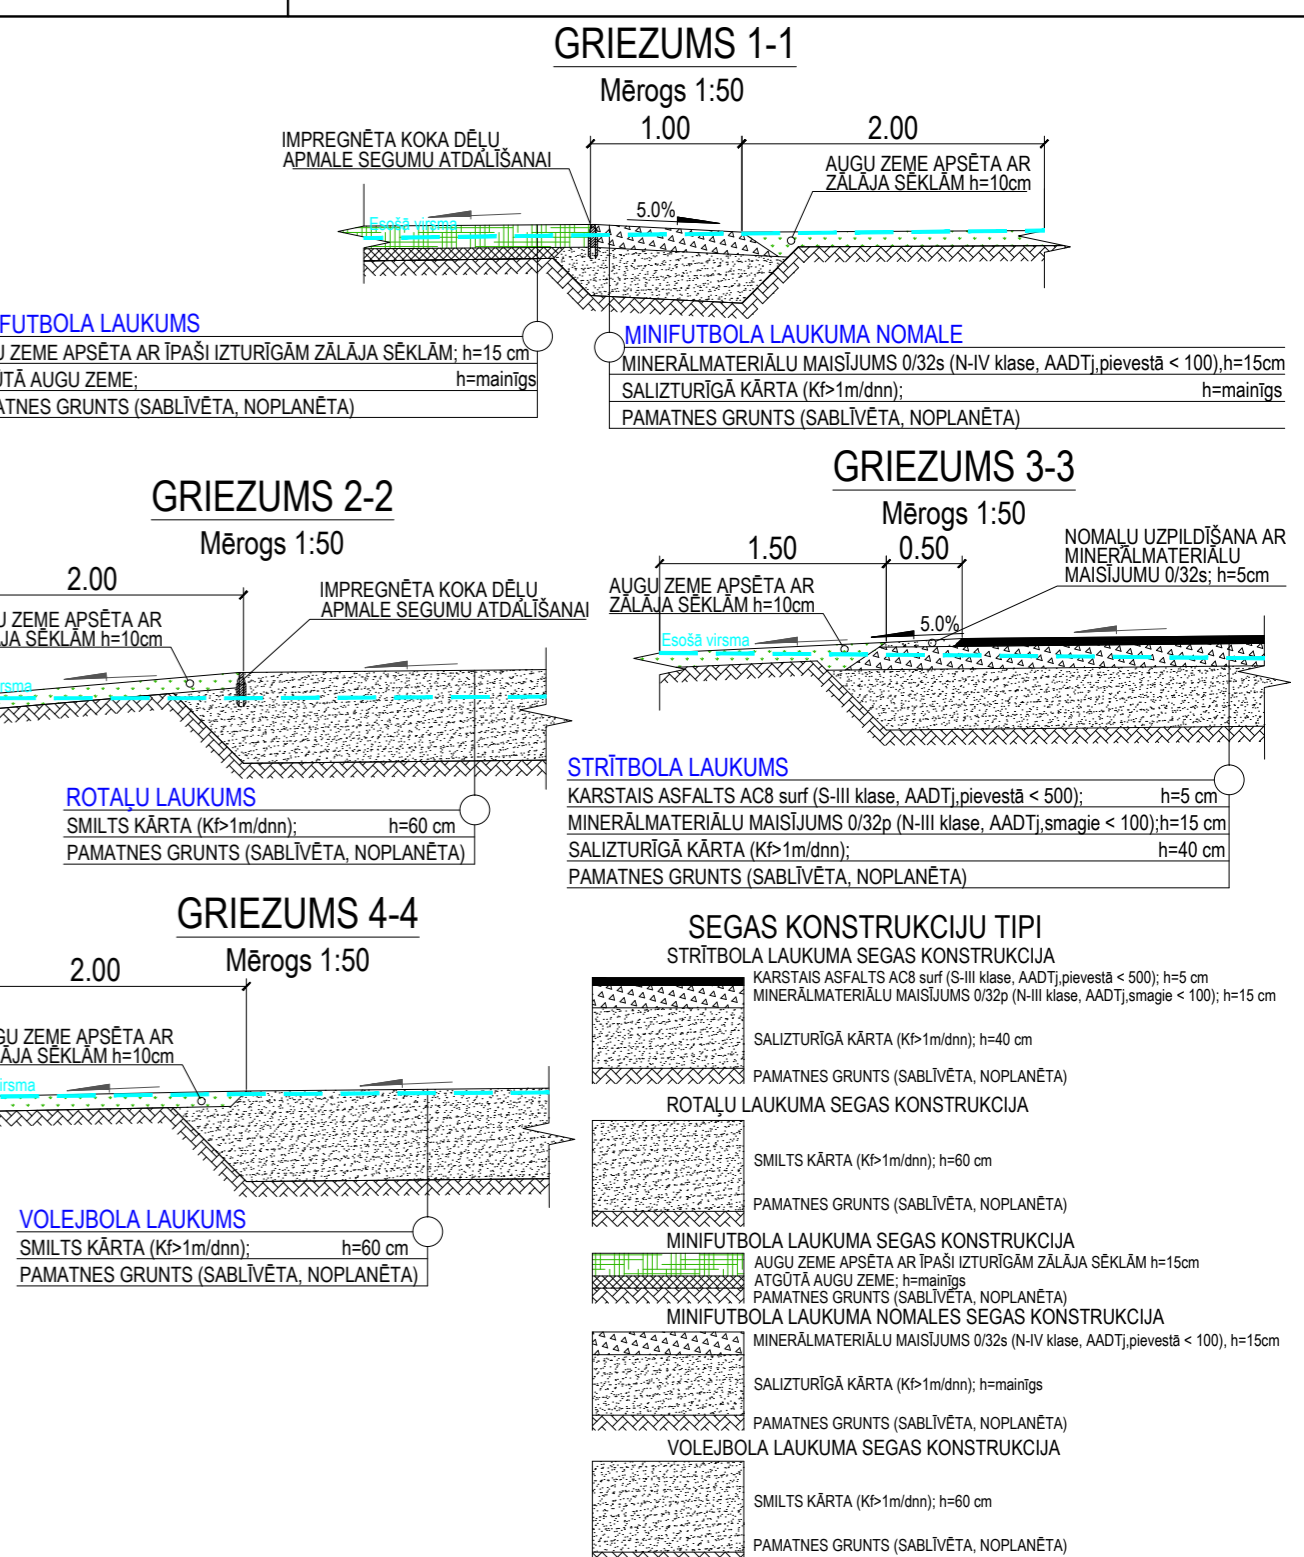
GRIEZUMS 1-1
Mērogs 1:50

1.00
2.00

IMPREGNĒTA KOKA DĒĻU APMALE SEGUMU ATDALĪŠANAI

AUGU ZEME APSĒTA AR ZĀLĀJA SĒKLĀM h=10cm

5.0%

Esošā virsma

FUTBOLA LAUKUMS
U ZEME APSĒTA AR ĪPAŠI IZTURĪGĀM ZĀLĀJA SĒKLĀM; h=15 cm
ŪTĀ AUGU ZEME; h=mainīgs
ATNES GRUNTS (SABLĪVĒTA, NOPLANĒTA)

MINIFUTBOLA LAUKUMA NOMALE
MINERĀLMATERIĀLU MAISĪJUMS 0/32s (N-IV klase, AADTj,pievestā < 100),h=15cm
SALIZTURĪGĀ KĀRTA (Kf>1m/dnn); h=mainīgs
PAMATNES GRUNTS (SABLĪVĒTA, NOPLANĒTA)

GRIEZUMS 2-2
Mērogs 1:50

2.00

U ZEME APSĒTA AR
JA SĒKLĀM h=10cm

IMPREGNĒTA KOKA DĒĻU APMALE SEGUMU ATDALĪŠANAI

irsma

ROTAĻU LAUKUMS
SMILTS KĀRTA (Kf>1m/dnn); h=60 cm
PAMATNES GRUNTS (SABLĪVĒTA, NOPLANĒTA)

GRIEZUMS 3-3
Mērogs 1:50

1.50
0.50

AUGU ZEME APSĒTA AR ZĀLĀJA SĒKLĀM h=10cm

NOMAĻU UZPILDĪŠANA AR MINERĀLMATERIĀLU MAISĪJUMU 0/32s; h=5cm

5.0%

Esošā virsma

STRĪTBOLA LAUKUMS
KARSTAIS ASFALTS AC8 surf (S-III klase, AADTj,pievestā < 500); h=5 cm
MINERĀLMATERIĀLU MAISĪJUMS 0/32p (N-III klase, AADTj,smagie < 100);h=15 cm
SALIZTURĪGĀ KĀRTA (Kf>1m/dnn); h=40 cm
PAMATNES GRUNTS (SABLĪVĒTA, NOPLANĒTA)

GRIEZUMS 4-4
Mērogs 1:50

2.00

GU ZEME APSĒTA AR
ĀJA SĒKLĀM h=10cm

irsma

VOLEJBOLA LAUKUMS
SMILTS KĀRTA (Kf>1m/dnn); h=60 cm
PAMATNES GRUNTS (SABLĪVĒTA, NOPLANĒTA)

SEGAS KONSTRUKCIJU TIPI

STRĪTBOLA LAUKUMA SEGAS KONSTRUKCIJA
KARSTAIS ASFALTS AC8 surf (S-III klase, AADTj,pievestā < 500); h=5 cm
MINERĀLMATERIĀLU MAISĪJUMS 0/32p (N-III klase, AADTj,smagie < 100); h=15 cm
SALIZTURĪGĀ KĀRTA (Kf>1m/dnn); h=40 cm
PAMATNES GRUNTS (SABLĪVĒTA, NOPLANĒTA)

ROTAĻU LAUKUMA SEGAS KONSTRUKCIJA
SMILTS KĀRTA (Kf>1m/dnn); h=60 cm
PAMATNES GRUNTS (SABLĪVĒTA, NOPLANĒTA)

MINIFUTBOLA LAUKUMA SEGAS KONSTRUKCIJA
AUGU ZEME APSĒTA AR ĪPAŠI IZTURĪGĀM ZĀLĀJA SĒKLĀM h=15cm
ATGŪTĀ AUGU ZEME; h=mainīgs
PAMATNES GRUNTS (SABLĪVĒTA, NOPLANĒTA)

MINIFUTBOLA LAUKUMA NOMALES SEGAS KONSTRUKCIJA
MINERĀLMATERIĀLU MAISĪJUMS 0/32s (N-IV klase, AADTj,pievestā < 100), h=15cm
SALIZTURĪGĀ KĀRTA (Kf>1m/dnn); h=mainīgs
PAMATNES GRUNTS (SABLĪVĒTA, NOPLANĒTA)

VOLEJBOLA LAUKUMA SEGAS KONSTRUKCIJA
SMILTS KĀRTA (Kf>1m/dnn); h=60 cm
PAMATNES GRUNTS (SABLĪVĒTA, NOPLANĒTA)